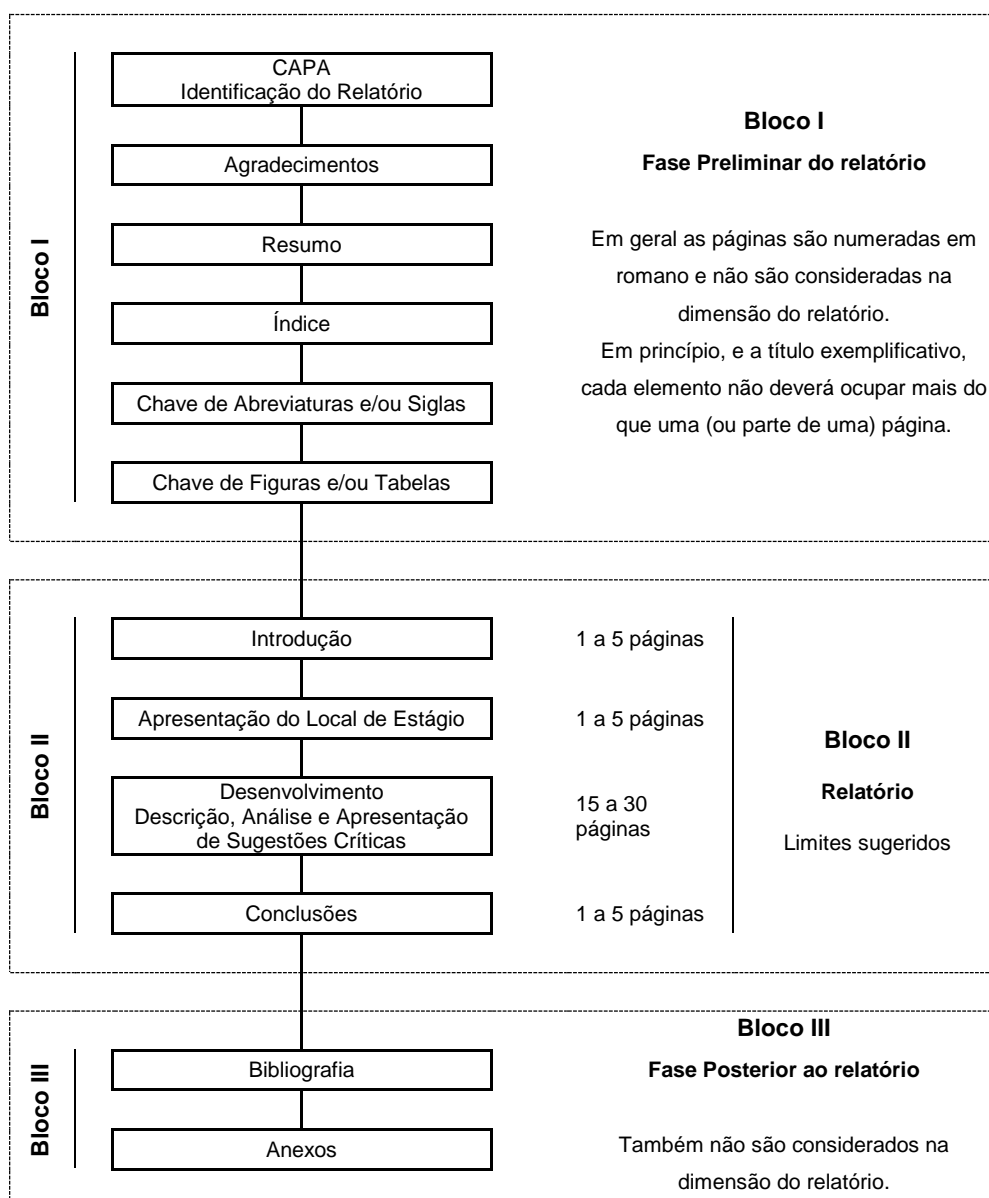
Bloco I

CAPA
Identificação do Relatório

Agradecimentos

Resumo

Índice

Chave de Abreviaturas e/ou Siglas

Chave de Figuras e/ou Tabelas

Bloco I

Fase Preliminar do relatório

Em geral as páginas são numeradas em romano e não são consideradas na dimensão do relatório.
Em princípio, e a título exemplificativo, cada elemento não deverá ocupar mais do que uma (ou parte de uma) página.

Bloco II

Introdução

1 a 5 páginas

Apresentação do Local de Estágio

1 a 5 páginas

Desenvolvimento
Descrição, Análise e Apresentação de Sugestões Críticas

15 a 30 páginas

Conclusões

1 a 5 páginas

Bloco II

Relatório

Limites sugeridos

Bloco III

Bibliografia

Anexos

Bloco III

Fase Posterior ao relatório

Também não são considerados na dimensão do relatório.